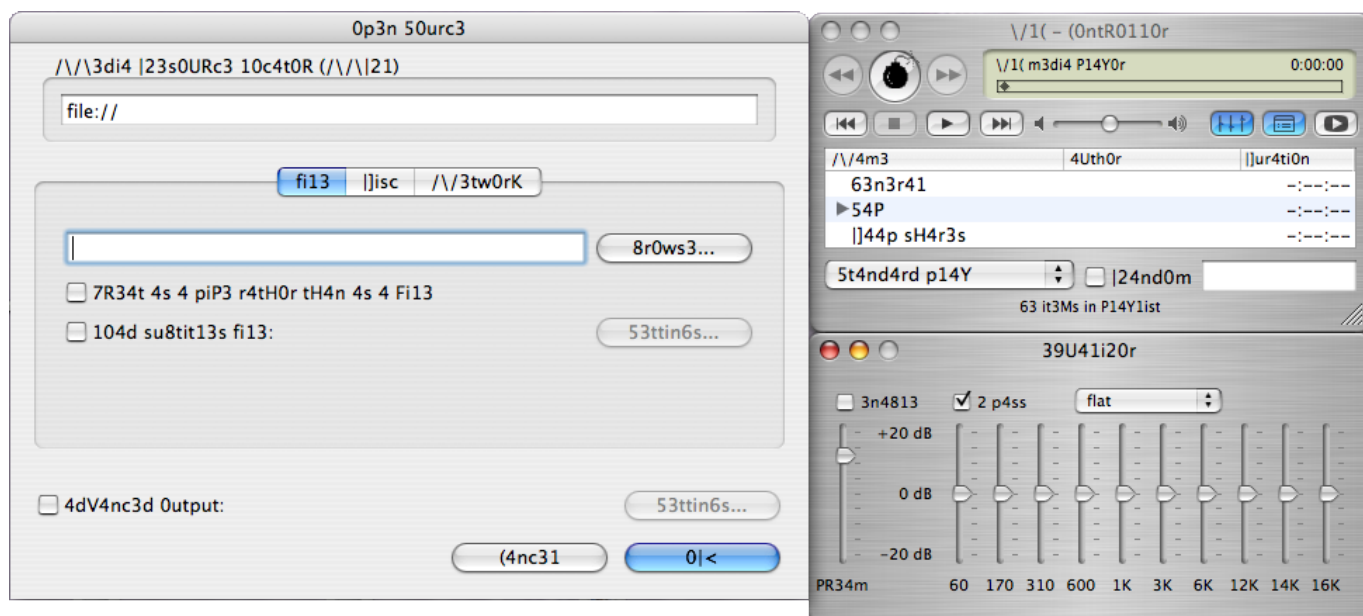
0p3n 50urc3

/\/\3di4 |23s0URc3 10c4t0R (/\/\|21)

file://

fi13 | |]isc | /\/3tw0rK

8r0ws3...

7R34t 4s 4 piP3 r4tH0r tH4n 4s 4 Fi13

104d su8tit13s fi13:

53ttin6s...

4dV4nc3d 0utput:

53ttin6s...

(4nc31

0|<

\/1( - (0ntR0110r

\/1( m3di4 P14Y0r

0:00:00

| /\/4m3 | 4Uth0r | |]ur4ti0n |
|---|---|---|
| 63n3r41 | | -:--:-- |
| 54P | | -:--:-- |
| |]44p sH4r3s | | -:--:-- |

5t4nd4rd p14Y

|24nd0m

63 it3Ms in P14Y1ist

39U41i20r

3n4813

2 p4ss

flat

+20 dB

0 dB

-20 dB

PR34m

60 170 310 600 1K 3K 6K 12K 14K 16K